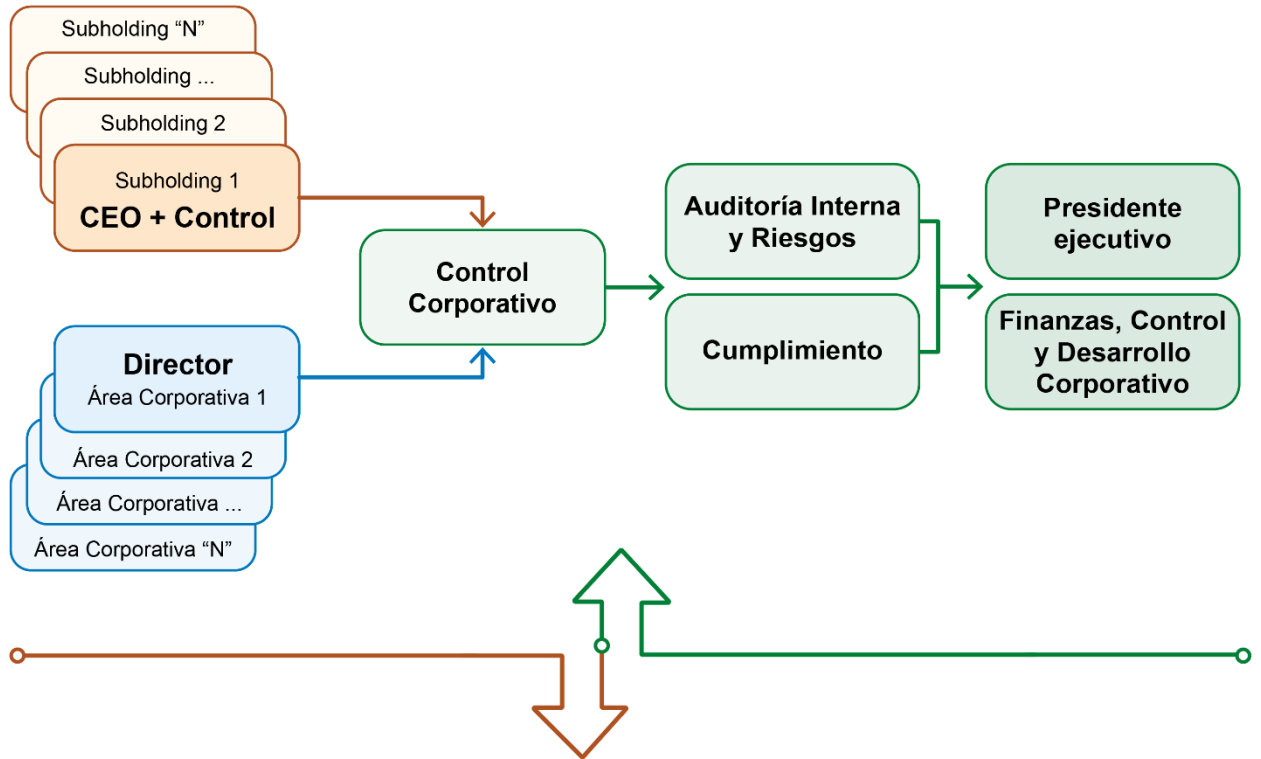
Subholding “N”

Subholding ...

Subholding 2

Subholding 1
CEO + Control

Director
Área Corporativa 1

Área Corporativa 2

Área Corporativa ...

Área Corporativa “N”

Control Corporativo

Auditoría Interna y Riesgos

Cumplimiento

Presidente ejecutivo

Finanzas, Control y Desarrollo Corporativo